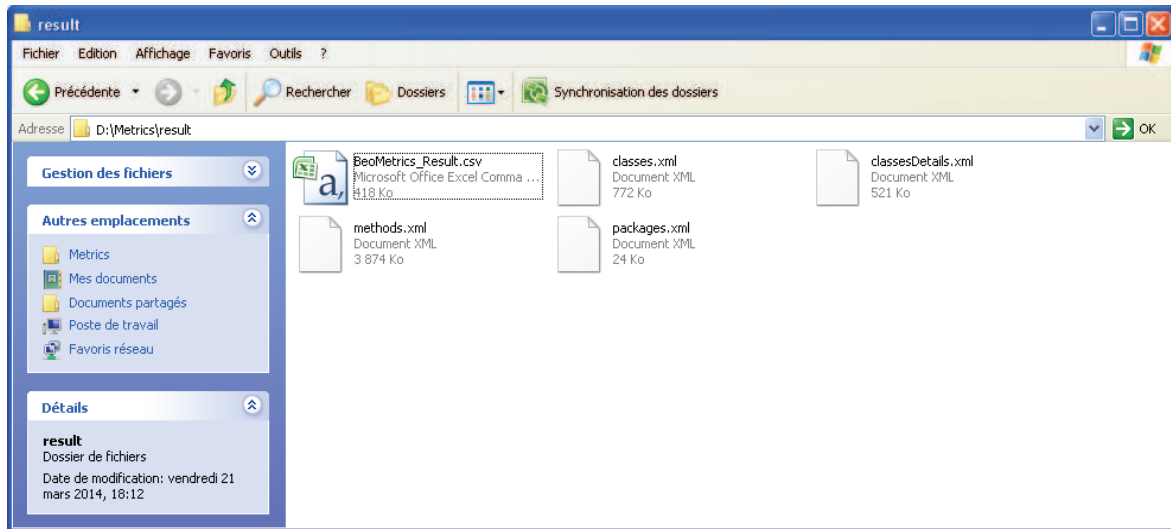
result

Fichier Edition Affichage Favoris Outils ?

Précédente Rechercher Dossiers Synchronisation des dossiers

Adresse D:\Metrics\result OK

Gestion des fichiers

Autres emplacements

Metrics
Mes documents
Documents partagés
Poste de travail
Favoris réseau

Détails

result
Dossier de fichiers
Date de modification: vendredi 21 mars 2014, 18:12

BeoMetrics_Result.csv
Microsoft Office Excel Comma ...
418 Ko

classes.xml
Document XML
772 Ko

classesDetails.xml
Document XML
521 Ko

methods.xml
Document XML
3 874 Ko

packages.xml
Document XML
24 Ko